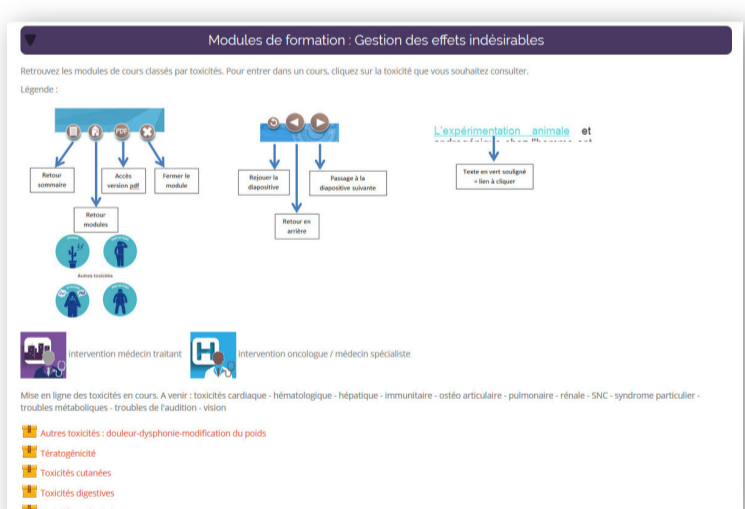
Modules de formation : Gestion des effets indésirables

Retrouvez les modules de cours classés par toxicités. Pour entrer dans un cours, cliquez sur la toxicité que vous souhaitez consulter.

Légende :

PDF

Retour sommaire

Accès version pdf

Fermer le module

Retour modules

Autres toxicités

Rejouer la diapositive

Passage à la diapositive suivante

Retour en arrière

L'expérimentation animale et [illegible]

Texte en vert souligné = lien à cliquer

intervention médecin traitant

H

intervention oncologue / médecin spécialiste

Mise en ligne des toxicités en cours. A venir : toxicités cardiaque - hématologique - hépatique - immunitaire - ostéo articulaire - pulmonaire - rénale - SNC - syndrome particulier - troubles métaboliques - troubles de l'audition - vision

Autres toxicités : douleur-dysphonie-modification du poids

Tératogénicité

Toxicités cutanées

Toxicités digestives